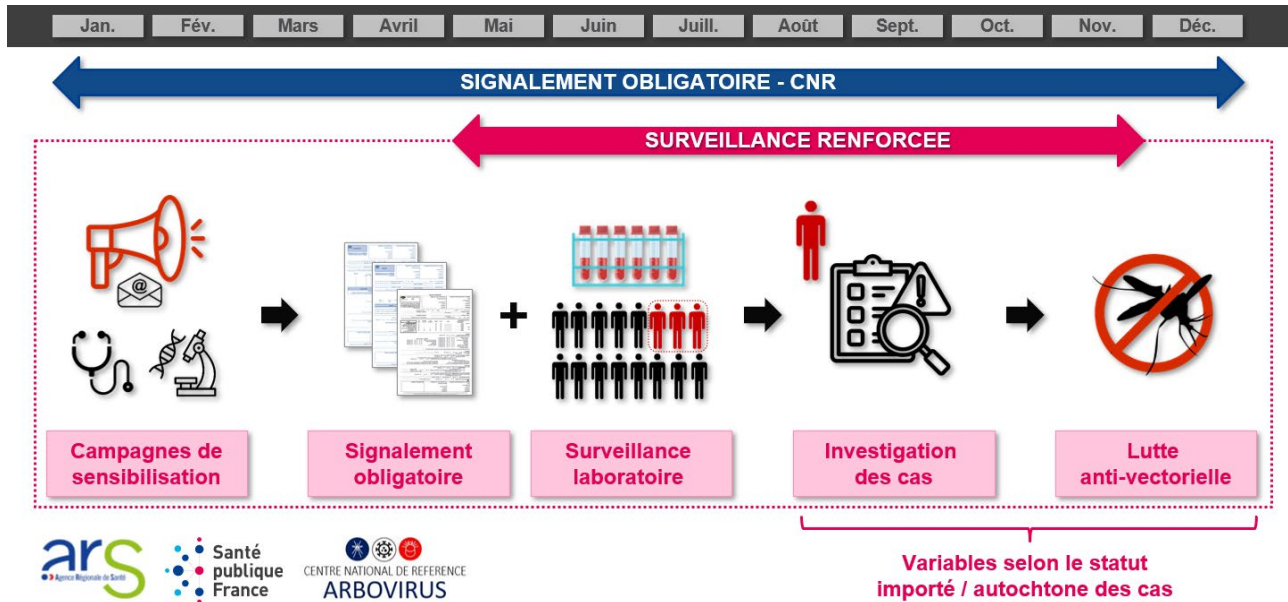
Jan. Fév. Mars Avril Mai Juin Juill. Août Sept. Oct. Nov. Déc.

SIGNALEMENT OBLIGATOIRE - CNR

SURVEILLANCE RENFORCEE

@

+

Campagnes de sensibilisation

Signalement obligatoire

Surveillance laboratoire

Investigation des cas

Lutte anti-vectorielle

ars Agence Régionale de Santé

Santé publique France

CENTRE NATIONAL DE REFERENCE ARBOVIRUS

Variables selon le statut importé / autochtone des cas